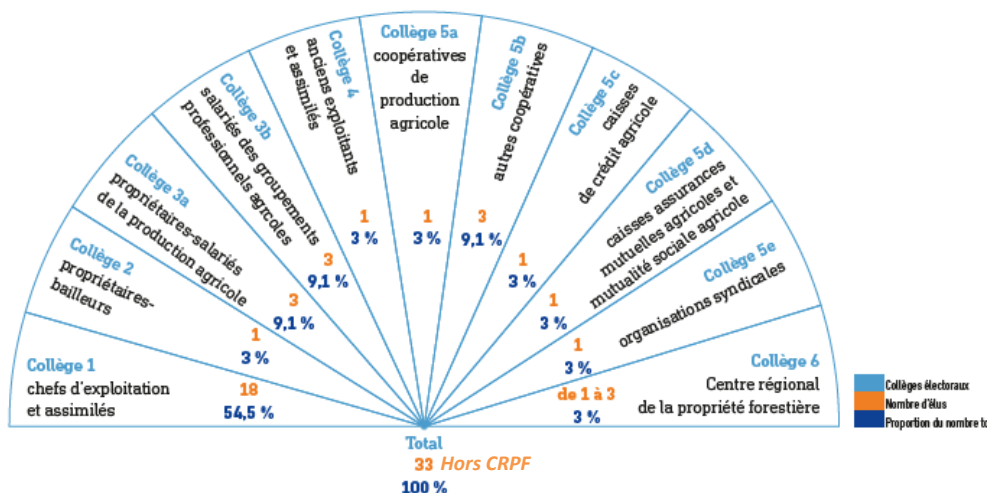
Collège 1
chefs d'exploitation et assimilés
18
54,5 %

Collège 2
propriétaires-bailleurs
1
3 %

Collège 3a
propriétaires-salariés de la production agricole
3
9,1 %

Collège 3b
salariés des groupements professionnels agricoles
3
9,1 %

Collège 4
anciens exploitants et assimilés
1
3 %

Collège 5a
coopératives de production agricole
1
3 %

Collège 5b
autres coopératives
3
9,1 %

Collège 5c
caisses de crédit agricole
1
3 %

Collège 5d
caisses assurances mutuelles agricoles et mutualité sociale agricole
1
3 %

Collège 5e
organisations syndicales
1
3 %

Collège 6
Centre régional de la propriété forestière
de 1 à 3
3 %

Total
33 Hors CRPF
100 %

Collèges électoraux
Nombre d'élus
Proportion du nombre to